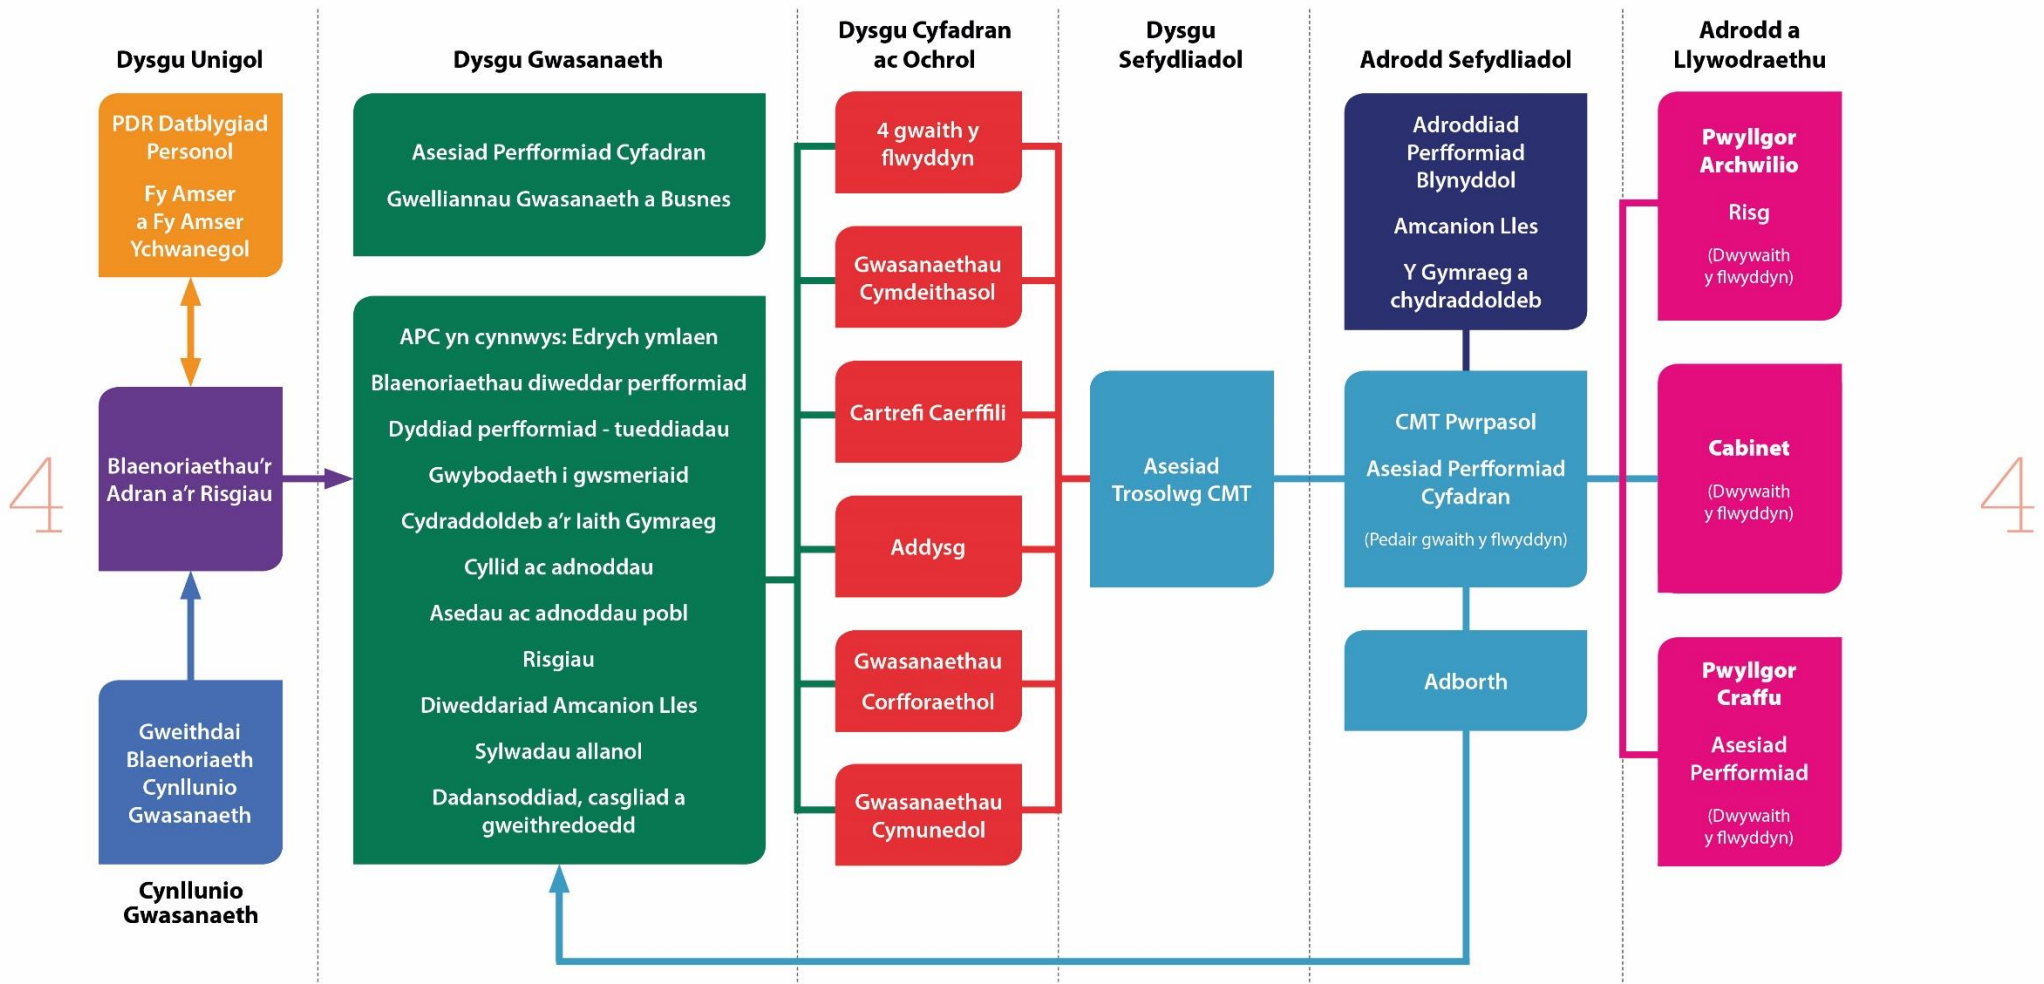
Dysgu Unigol

PDR Datblygiad Personol

Fy Amser a Fy Amser Ychwanegol

Blaenoriaethau'r Adran a'r Risgiau

Gweithdai Blaenoriaeth Cynllunio Gwasanaeth

Cynllunio Gwasanaeth

4

Dysgu Gwasanaeth

Asesiad Perfformiad Cyfadran

Gwelliannau Gwasanaeth a Busnes

APC yn cynnwys: Edrych ymlaen

Blaenoriaethau diweddar perfformiad

Dyddiad perfformiad - tueddiadau

Gwybodaeth i gwsmeriaid

Cydraddoldeb a'r Iaith Gymraeg

Cyllid ac adnoddau

Asedau ac adnoddau pobl

Risgiau

Diweddariad Amcanion Lles

Sylwadau allanol

Dadansoddiad, casgliad a gweithredoedd

Dysgu Cyfadran ac Ochrol

4 gwaith y flwyddyn

Gwasanaethau Cymdeithasol

Cartrefi Caerffili

Addysg

Gwasanaethau Corfforaethol

Gwasanaethau Cymunedol

Dysgu Sefydliadol

Asesiad Trosolwg CMT

Adrodd Sefydliadol

Adroddiad Perfformiad Blynyddol

Amcanion Lles

Y Gymraeg a chydraddoldeb

CMT Pwrpasol

Asesiad Perfformiad Cyfadran

(Pedair gwaith y flwyddyn)

Adborth

Adrodd a Llywodraethu

Pwyllgor Archwilio

Risg

(Dwywaith y flwyddyn)

Cabinet

(Dwywaith y flwyddyn)

Pwyllgor Craffu

Asesiad Perfformiad

(Dwywaith y flwyddyn)

4